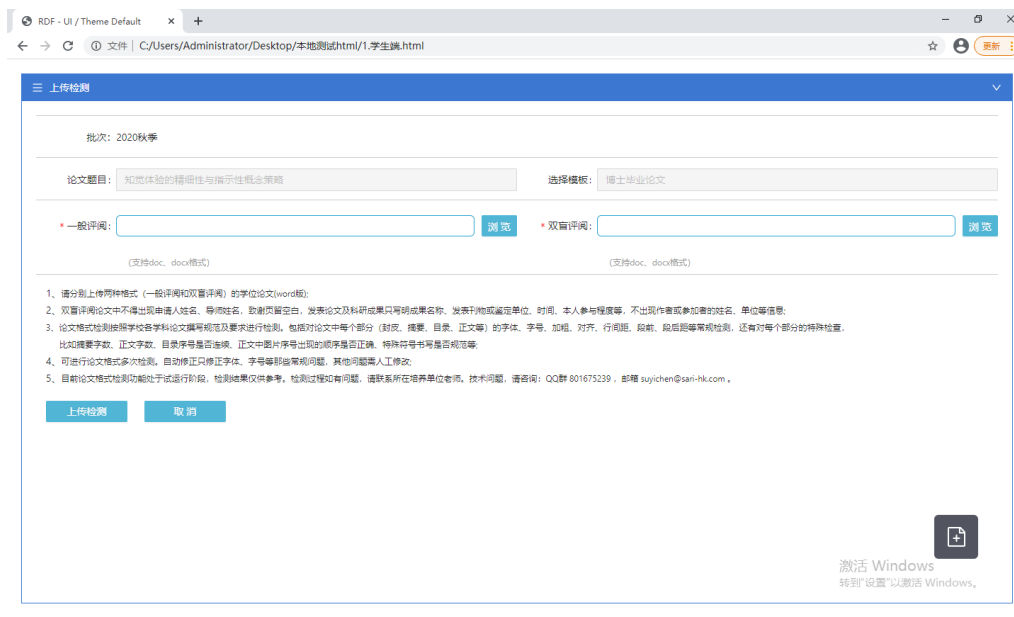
RDF - UI / Theme Default ×
+

文件 | C:/Users/Administrator/Desktop/本地测试html/1.学生端.html

更新

上传检测

批次：2020秋季

论文题目： 知觉体验的精细性与指示性概念策略

选择模板： 博士毕业论文

* 一般评阅： 浏 览

* 双盲评阅： 浏 览

（支持doc、docx格式）

（支持doc、docx格式）

1、请分别上传两种格式（一般评阅和双盲评阅）的学位论文(word版);

2、双盲评阅论文中不得出现申请人姓名、导师姓名，致谢页留空白，发表论文及科研成果只写明成果名称、发表刊物或鉴定单位、时间、本人参与程度等，不出现作者或参加者的姓名、单位等信息;

3、论文格式检测按照学校各学科论文撰写规范及要求进行检测。包括对论文中每个部分（封皮、摘要、目录、正文等）的字体、字号、加粗、对齐、行间距、段前、段后距等常规检测，还有对每个部分的特殊检查，比如摘要字数、正文字数、目录序号是否连续、正文中图片序号出现的顺序是否正确、特殊符号书写是否规范等;

4、可进行论文格式多次检测。自动修正只修正字体、字号等部分常规问题，其他问题需人工修改;

5、目前论文格式检测功能处于试运行阶段，检测结果仅供参考。检测过程如有问题，请联系所在培养单位老师。技术问题，请咨询：QQ群 801675239 ，邮箱 suyichen@sari-hk.com 。

上传检测

取 消

激活 Windows
转到"设置"以激活 Windows。